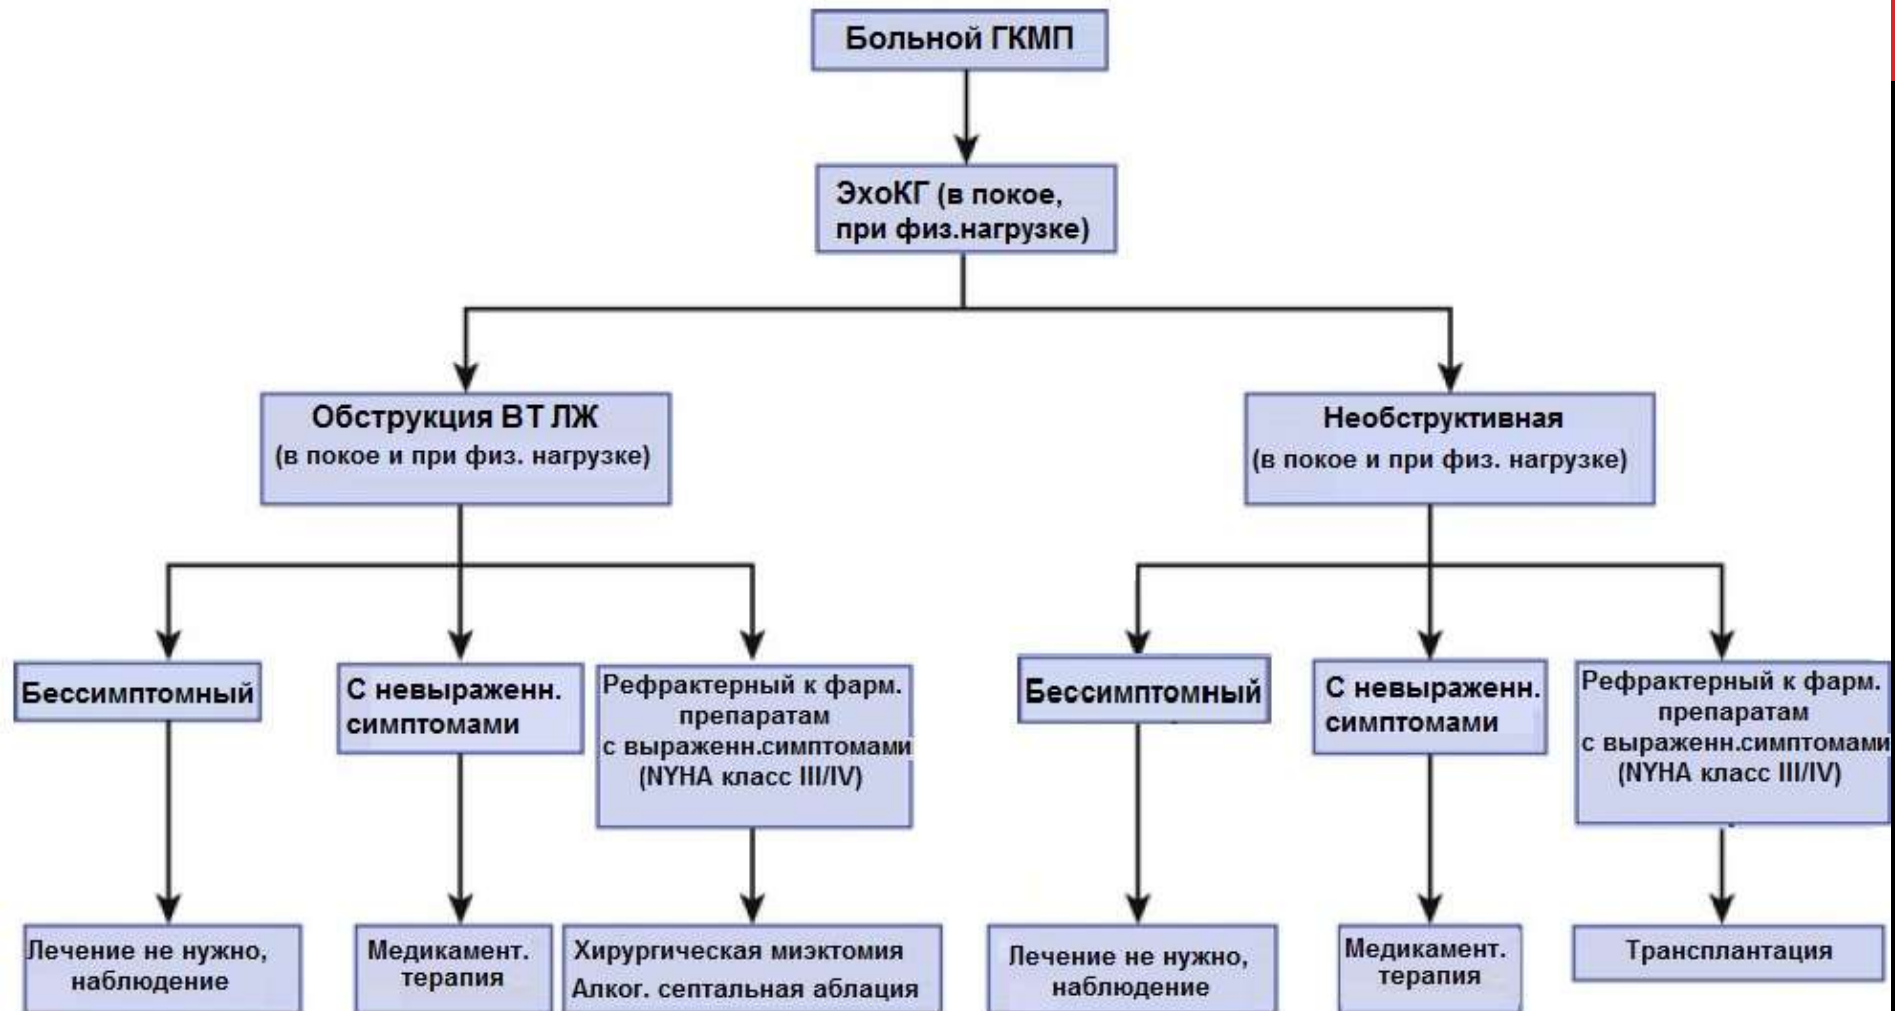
Больной ГКМП

ЭхоКГ (в покое, при физ.нагрузке)

Обструкция ВТ ЛЖ (в покое и при физ. нагрузке)

Необструктивная (в покое и при физ. нагрузке)

Бессимптомный

С невыраженн. симптомами

Рефрактерный к фарм. препаратам с выраженн.симптомами (NYHA класс III/IV)

Бессимптомный

С невыраженн. симптомами

Рефрактерный к фарм. препаратам с выраженн.симптомами (NYHA класс III/IV)

Лечение не нужно, наблюдение

Медикамент. терапия

Хирургическая миэктомия
Алког. септальная аблация

Лечение не нужно, наблюдение

Медикамент. терапия

Трансплантация